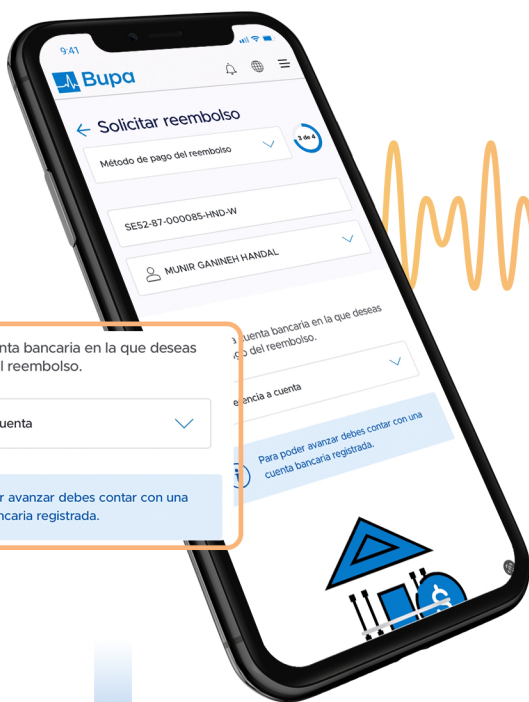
9:41

Bupa

Solicitar reembolso

3 de 4

Método de pago del reembolso

SE52-87-000085-HND-W

MUNIR GANINEH HANDAL

a cuenta bancaria en la que deseas go del reembolso.

encia a cuenta

Para poder avanzar debes contar con una cuenta bancaria registrada.

nta bancaria en la que deseas l reembolso.

uenta

r avanzar debes contar con una ncaria registrada.